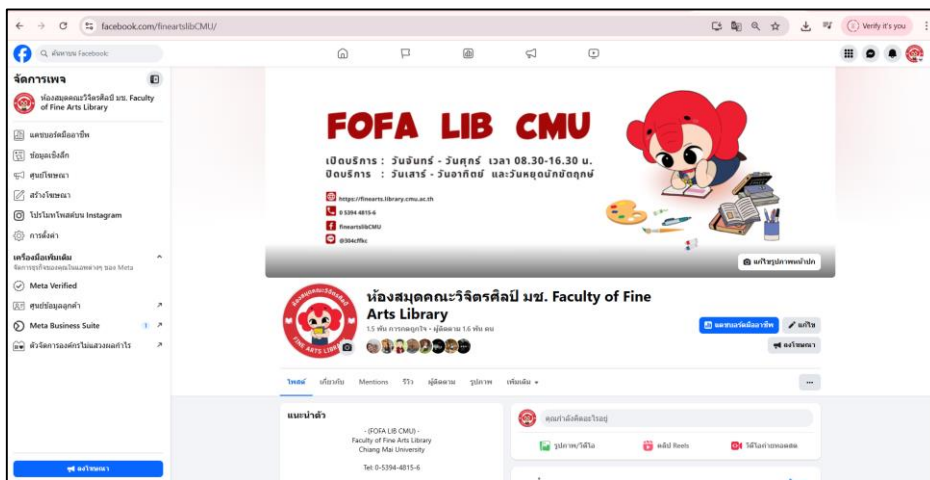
facebook.com/fineartslibCMU/

Verify it's you

ค้นหาบน Facebook

จัดการเพจ

ห้องสมุดคณะวิจิตรศิลป์ มช. Faculty of Fine Arts Library

แดชบอร์ดมืออาชีพ

ข้อมูลเชิงลึก

ศูนย์โฆษณา

สร้างโฆษณา

โปรโมทโพสต์บน Instagram

การตั้งค่า

เครื่องมือเพิ่มเติม

จัดการธุรกิจของคุณในแพลตฟอร์ม ของ Meta

Meta Verified

ศูนย์ข้อมูลลูกค้า

Meta Business Suite

ตัวจัดการองค์กรไม่แสวงผลกำไร

ลงโฆษณา

FOFA LIB CMU

เปิดบริการ : วันจันทร์ - วันศุกร์ เวลา 08.30-16.30 น.

ปิดบริการ : วันเสาร์ - วันอาทิตย์ และวันหยุดนักขัตฤกษ์

https://finearts.library.cmu.ac.th

0 5394 4815-6

fineartslibCMU

@304cffkc

แก้ไขรูปภาพหน้าปก

ห้องสมุดคณะวิจิตรศิลป์ มช. Faculty of Fine Arts Library

1.5 พัน การกดถูกใจ • ผู้ติดตาม 1.6 พัน คน

FINE ARTS LIBRARY

แดชบอร์ดมืออาชีพ

แก้ไข

ลงโฆษณา

โพสต์ เกี่ยวกับ Mentions รีวิว ผู้ติดตาม รูปภาพ เพิ่มเติม

แนะนำตัว

- (FOFA LIB CMU) -
Faculty of Fine Arts Library
Chiang Mai University

Tel: 0-5394-4815-6

คุณกำลังคิดอะไรอยู่

รูปภาพ/วิดีโอ

คลิป Reels

วิดีโอถ่ายทอดสด